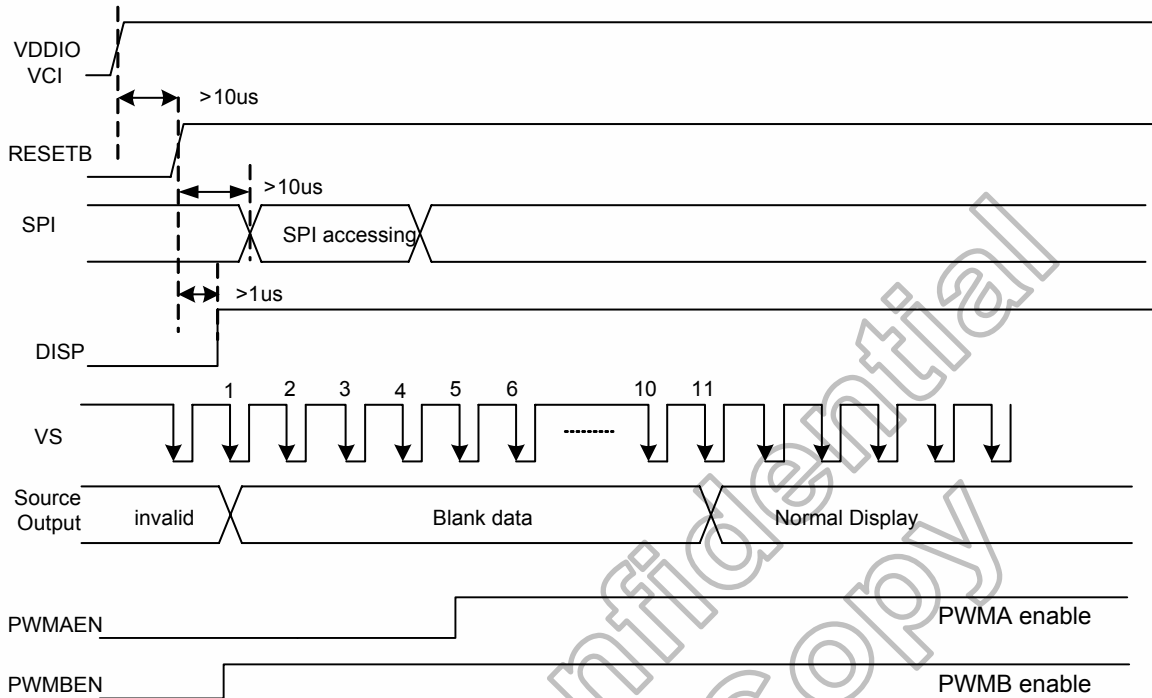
VDDIO
VCI

>10us

RESETB

>10us

SPI

SPI accessing

>1us

DISP

1 2 3 4 5 6 --------- 10 11

VS

Source Output

invalid

Blank data

Normal Display

PWMAEN

PWMA enable

PWMBEN

PWMB enable

Confidential copy